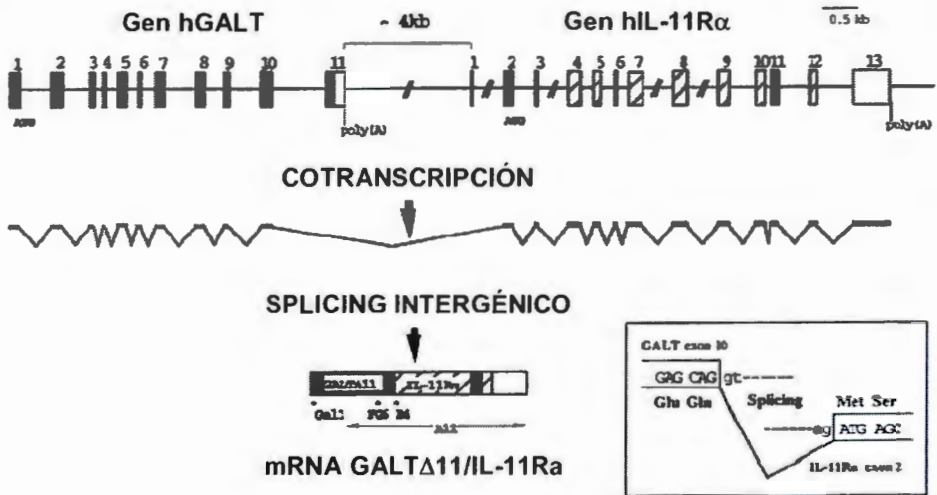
Gen hGALT

~ 4kb

Gen hIL-11Rα

0.5 kb

1 2 3 4 5 6 7 8 9 10 11

ATG

poly(A)

1 2 3 4 5 6 7 8 9 10 11 12 13

ATG

poly(A)

COTRANSCRIPCIÓN

SPLICING INTERGÉNICO

GAL/EA11

IL-11Rα

Gal1 FG6 R4

a12

mRNA GALTΔ11/IL-11Ra

GALT exon 10

GAG CAG gt

Glu Gln

Splicing

Met Ser

ag ATG AGC

IL-11Ra exon 2